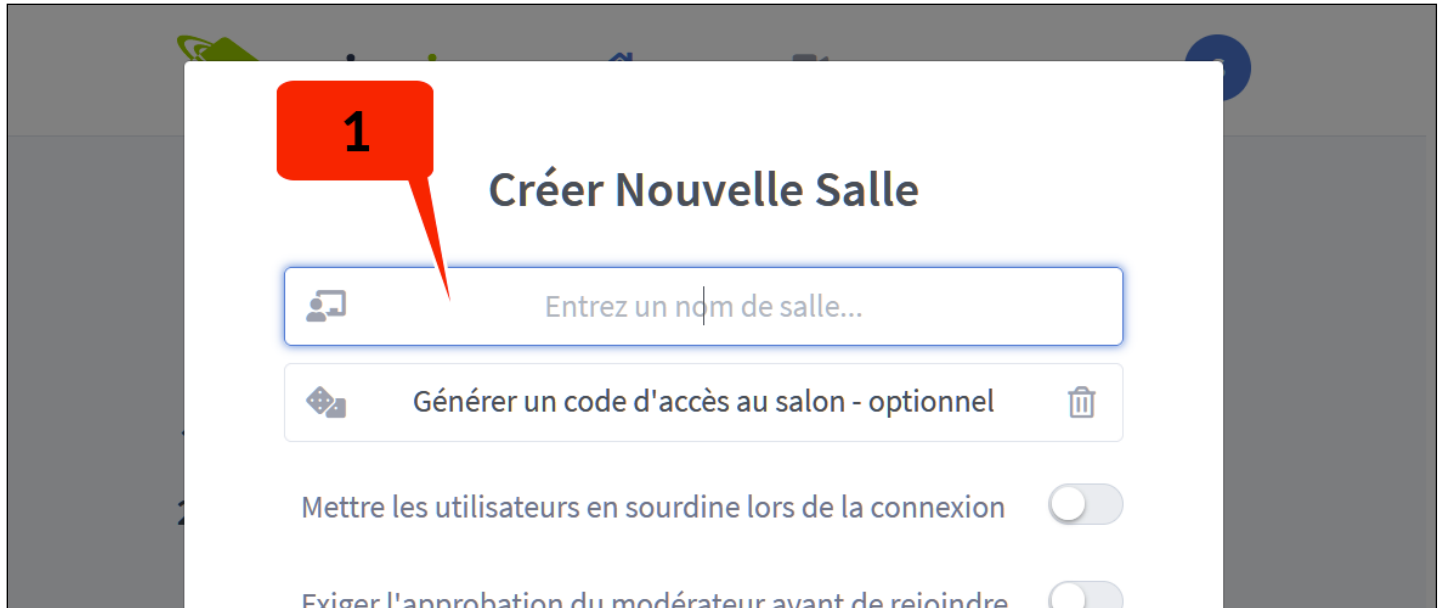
1

Créer Nouvelle Salle

Entrez un nom de salle...

Générer un code d'accès au salon - optionnel

Mettre les utilisateurs en sourdine lors de la connexion

Exiger l'approbation du modérateur avant de rejoindre